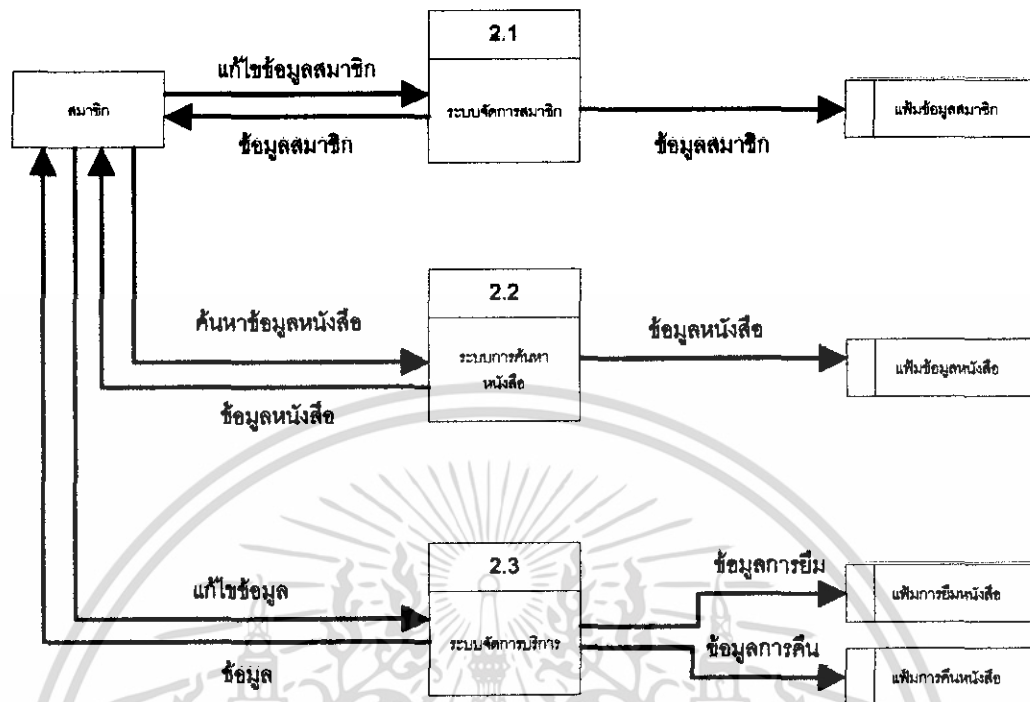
สมาชิก

แก้ไขข้อมูลสมาชิก

ข้อมูลสมาชิก

2.1

ระบบจัดการสมาชิก

ข้อมูลสมาชิก

แฟ้มข้อมูลสมาชิก

ค้นหาข้อมูลหนังสือ

ข้อมูลหนังสือ

2.2

ระบบการค้นหาหนังสือ

ข้อมูลหนังสือ

แฟ้มข้อมูลหนังสือ

แก้ไขข้อมูล

ข้อมูล

2.3

ระบบจัดการบริการ

ข้อมูลการยืม

แฟ้มการยืมหนังสือ

ข้อมูลการคืน

แฟ้มการคืนหนังสือ